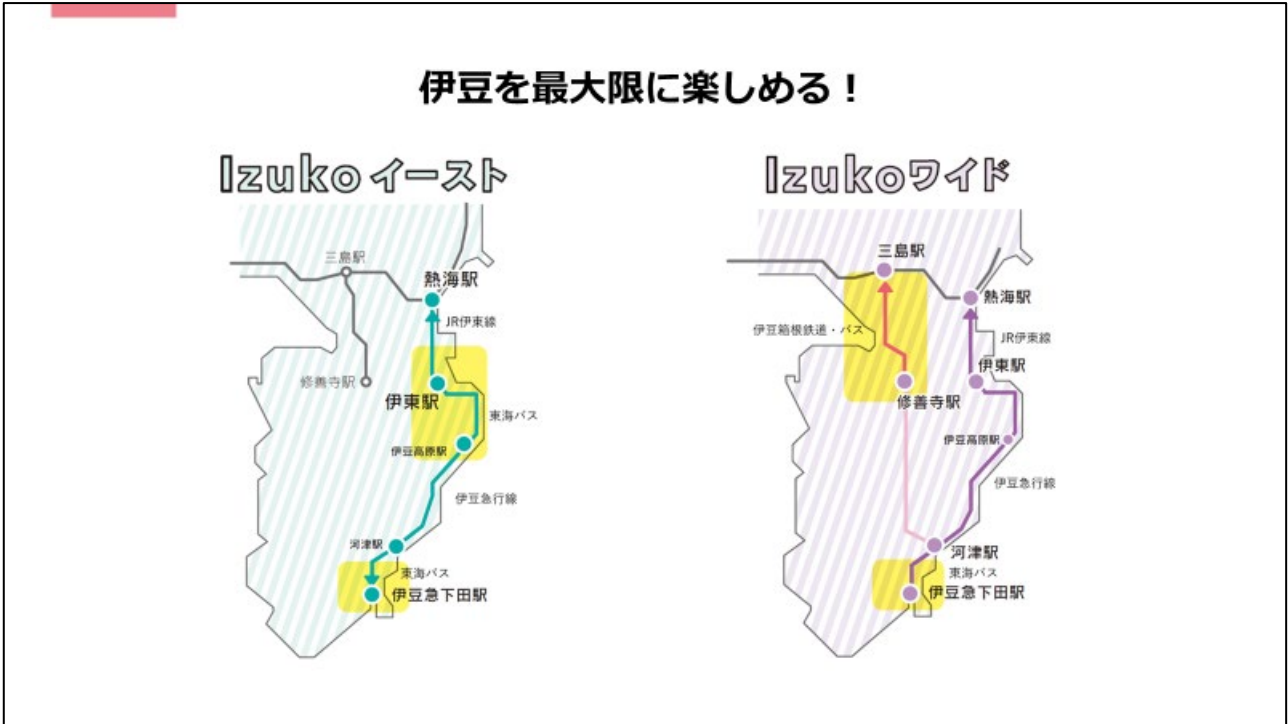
伊豆を最大限に楽しめる！

Izukoイースト

三島駅
熱海駅
JR伊東線
修善寺駅
伊東駅
東海バス
伊豆高原駅
伊豆急行線
河津駅
東海バス
伊豆急下田駅

Izukoワイド

三島駅
熱海駅
伊豆箱根鉄道・バス
JR伊東線
伊東駅
修善寺駅
伊豆高原駅
伊豆急行線
河津駅
東海バス
伊豆急下田駅